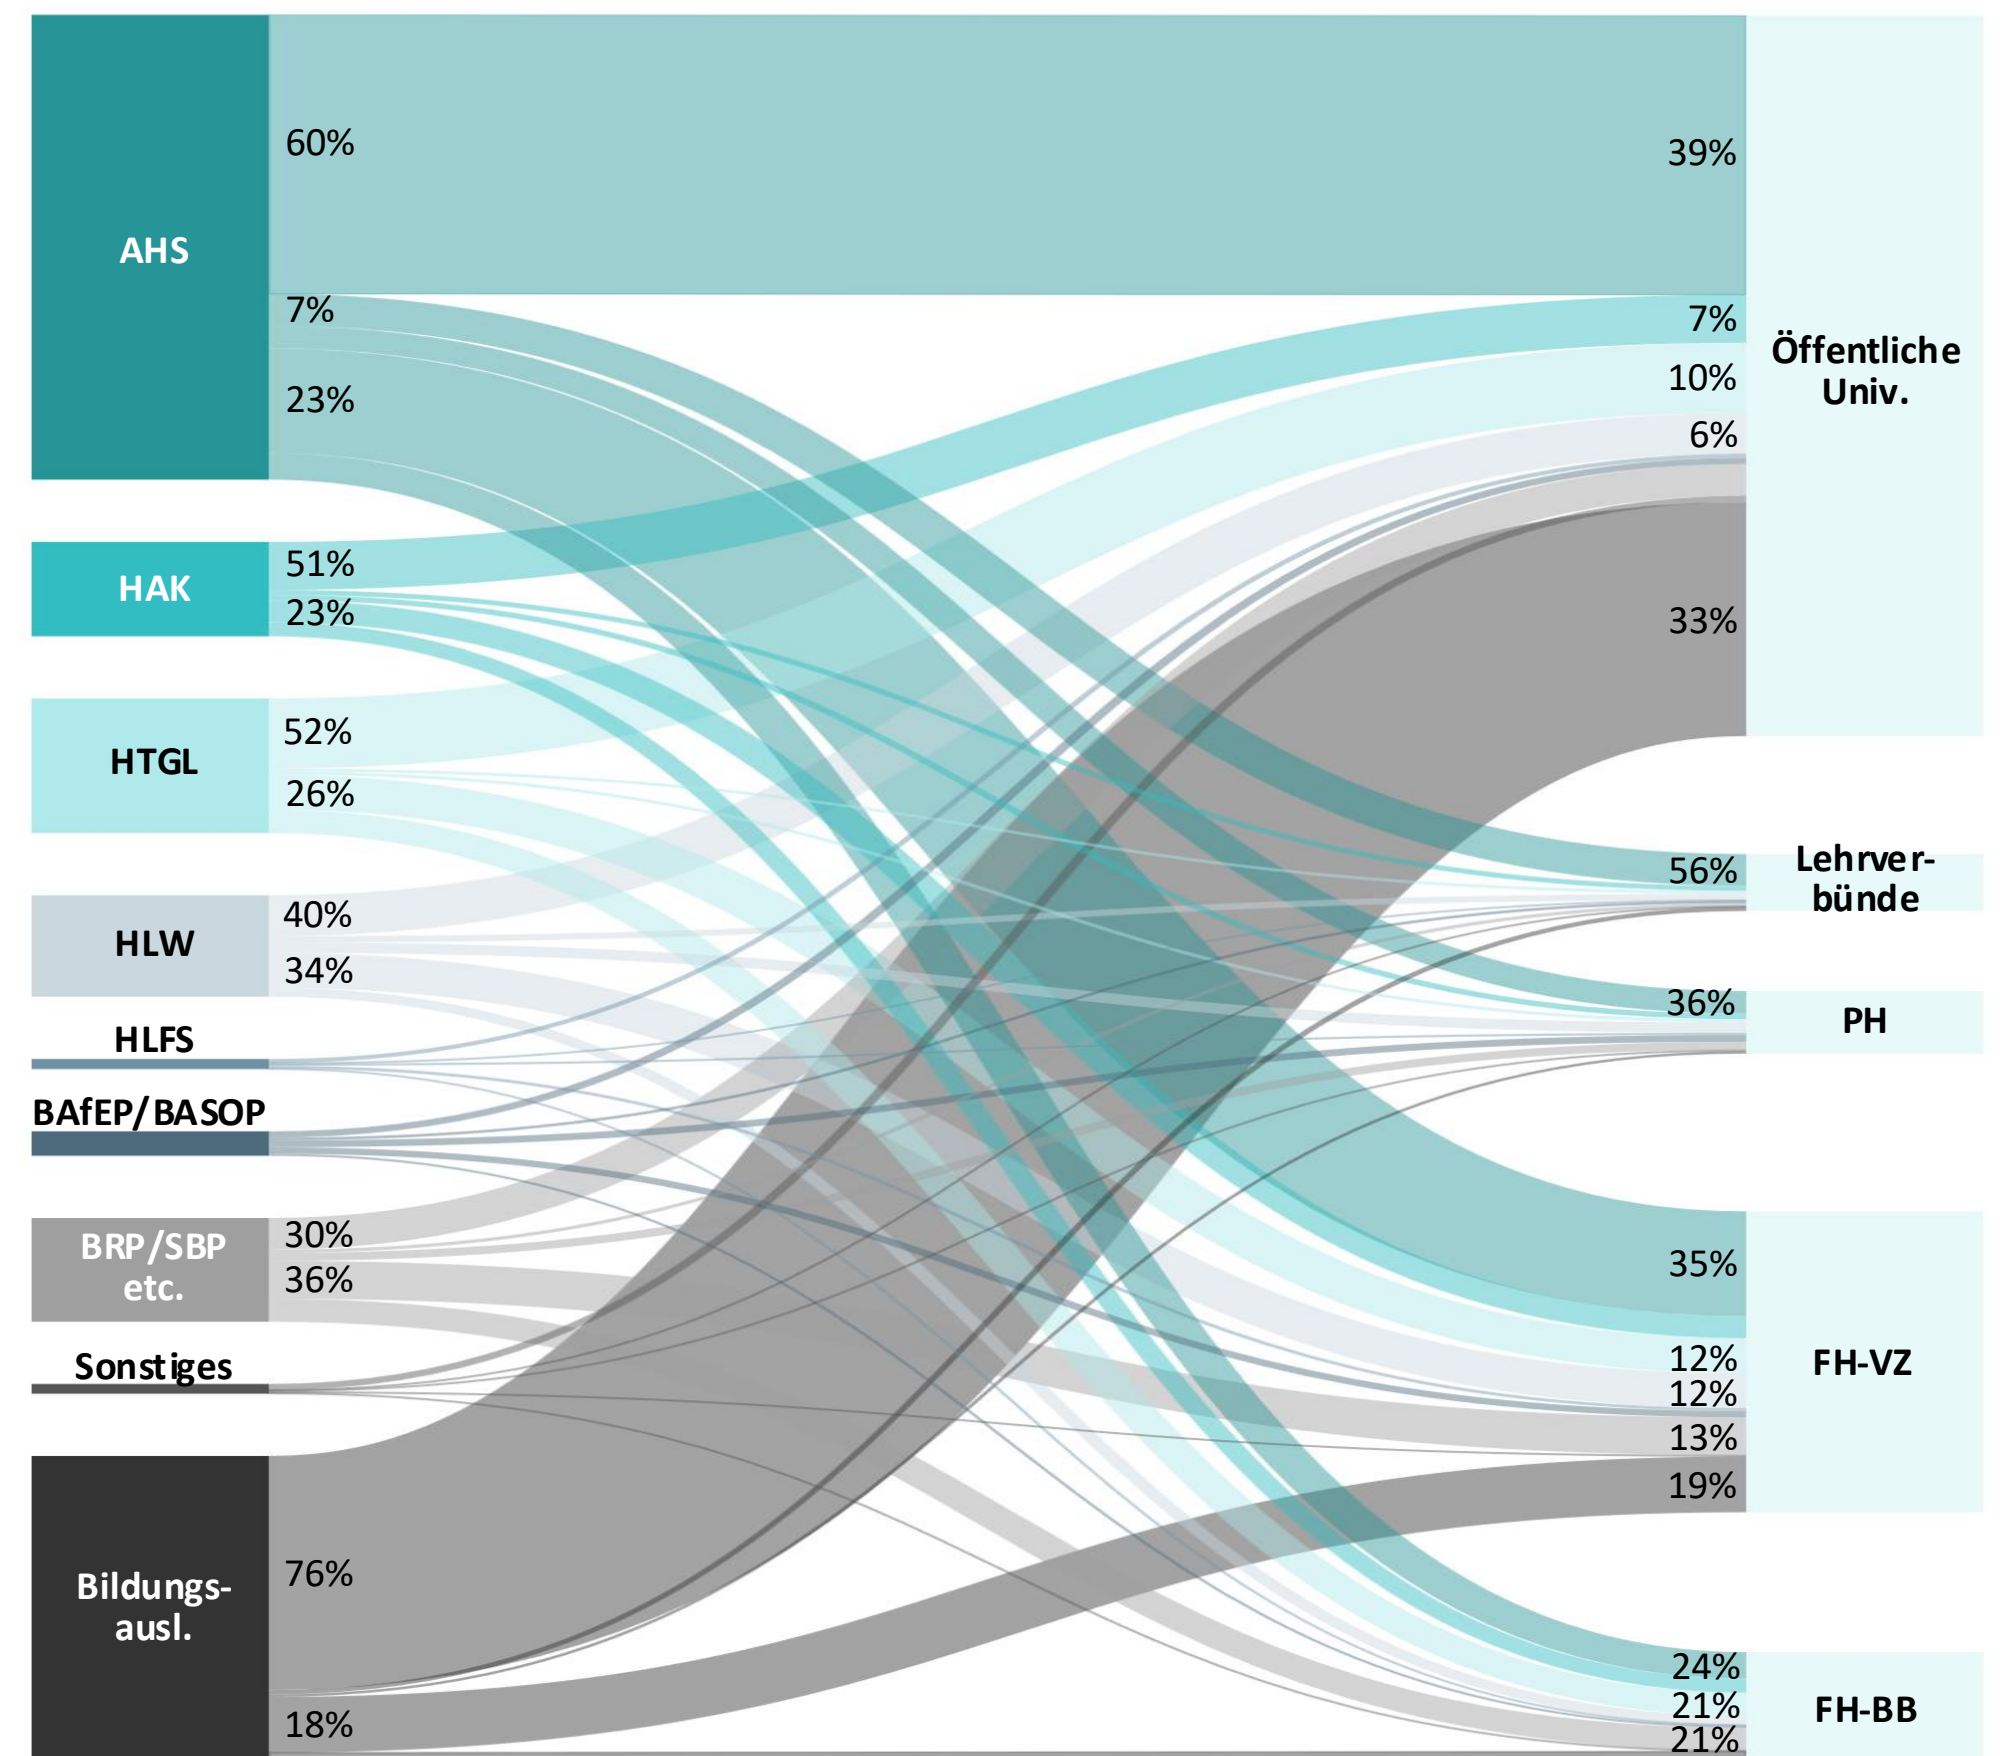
AHS
60%
7%
23%

HAK
51%
23%

HTGL
52%
26%

HLW
40%
34%

HLFS

BAfEP/BASOP

BRP/SBP etc.
30%
36%

Sonstiges

Bildungsausl.
76%
18%

39%
7%
10%
6%
33%
Öffentliche Univ.

56%
Lehrverbünde

36%
PH

35%
12%
12%
13%
19%
FH-VZ

24%
21%
21%
FH-BB